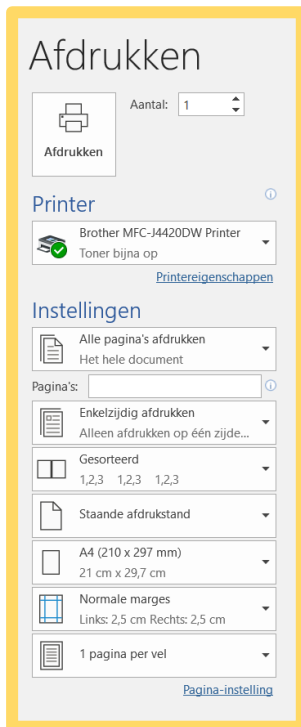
Afdrukken

Afdrukken

Aantal: 1

Printer

Brother MFC-J4420DW Printer
Toner bijna op

Printereigenschappen

Instellingen

Alle pagina's afdrukken
Het hele document

Pagina's:

Enkelzijdig afdrukken
Alleen afdrukken op één zijde...

Gesorteerd
1,2,3 1,2,3 1,2,3

Staande afdrukstand

A4 (210 x 297 mm)
21 cm x 29,7 cm

Normale marges
Links: 2,5 cm Rechts: 2,5 cm

1 pagina per vel

Pagina-instelling